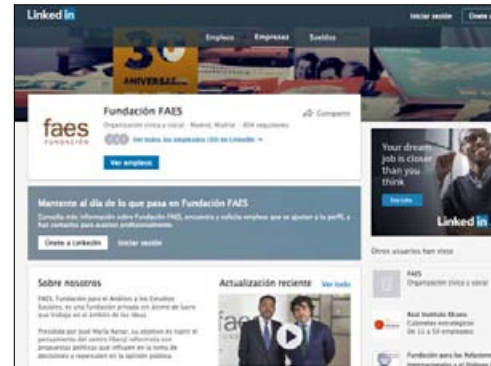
Linked in

Iniciar sesión

Empleo Empresas Sueldos

30 ANIVERSAR...

faes FUNDACIÓN

Fundación FAES

Organización cívica y social · Madrid, Madrid · 804 seguidores

Compartir

Ver todos los empleados (33) en LinkedIn

Ver empleos

Your dream job is closer than you think

Linked in

Mantente al día de lo que pasa en Fundación FAES

Consulta más información sobre Fundación FAES, encuentra y solicita empleos que se ajusten a tu perfil, y haz contactos para avanzar profesionalmente.

Únete a LinkedIn

Iniciar sesión

Otros usuarios han visto

FAES

Organización cívica y social

Sobre nosotros

FAES, Fundación para el Análisis y los Estudios Sociales, es una fundación privada sin ánimo de lucro que trabaja en el ámbito de las ideas.

Presidida por José María Aznar, su objetivo es nutrir el pensamiento del centro liberal reformista con propuestas políticas que influyan en la toma de decisiones y repercutan en la opinión pública.

Actualización reciente

Ver todo

faes

Real Instituto Elcano

Consultoría estratégica

De 11 a 50 empleados

Fundación para las Relaciones Internacionales y el Diálogo